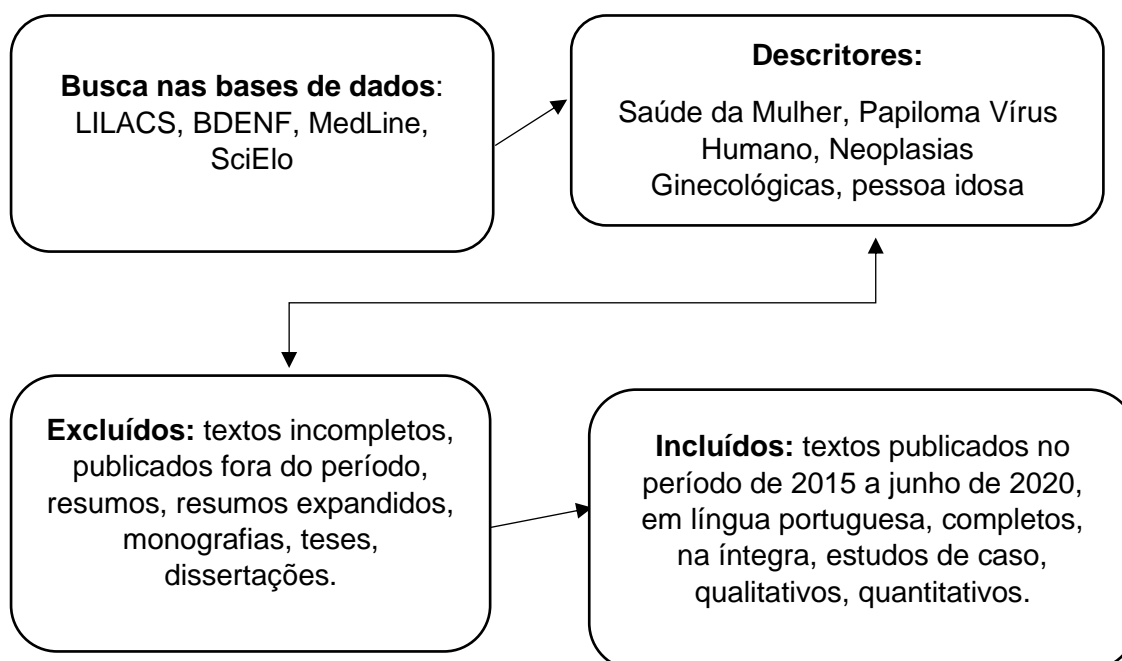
**Busca nas bases de dados**: LILACS, BDENF, MedLine, SciElo

**Descritores:**

Saúde da Mulher, Papiloma Vírus Humano, Neoplasias Ginecológicas, pessoa idosa

**Excluídos:** textos incompletos, publicados fora do período, resumos, resumos expandidos, monografias, teses, dissertações.

**Incluídos:** textos publicados no período de 2015 a junho de 2020, em língua portuguesa, completos, na íntegra, estudos de caso, qualitativos, quantitativos.